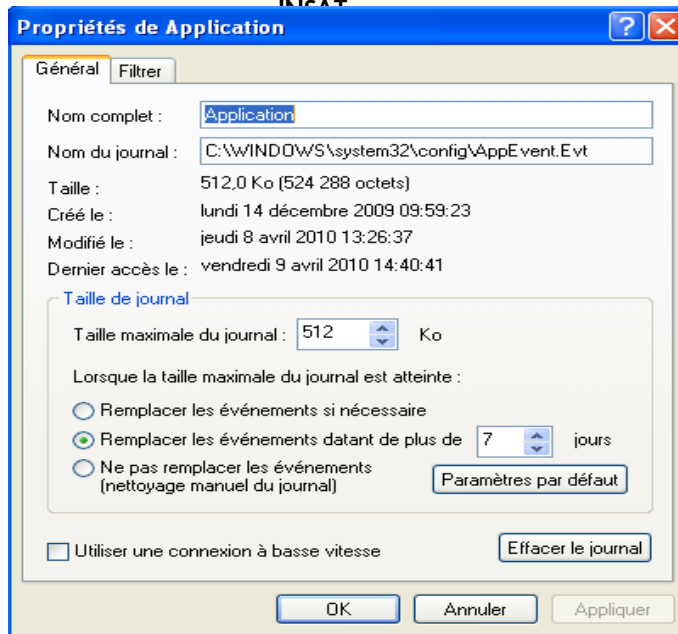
INSAT

Propriétés de Application

Général | Filtrer

Nom complet : Application

Nom du journal : C:\WINDOWS\system32\config\AppEvent.Evt

Taille : 512,0 Ko (524 288 octets)

Créé le : lundi 14 décembre 2009 09:59:23

Modifié le : jeudi 8 avril 2010 13:26:37

Dernier accès le : vendredi 9 avril 2010 14:40:41

Taille de journal

Taille maximale du journal : 512 Ko

Lorsque la taille maximale du journal est atteinte :

Remplacer les événements si nécessaire

Remplacer les événements datant de plus de 7 jours

Ne pas remplacer les événements (nettoyage manuel du journal)

Paramètres par défaut

Utiliser une connexion à basse vitesse

Effacer le journal

OK Annuler Appliquer